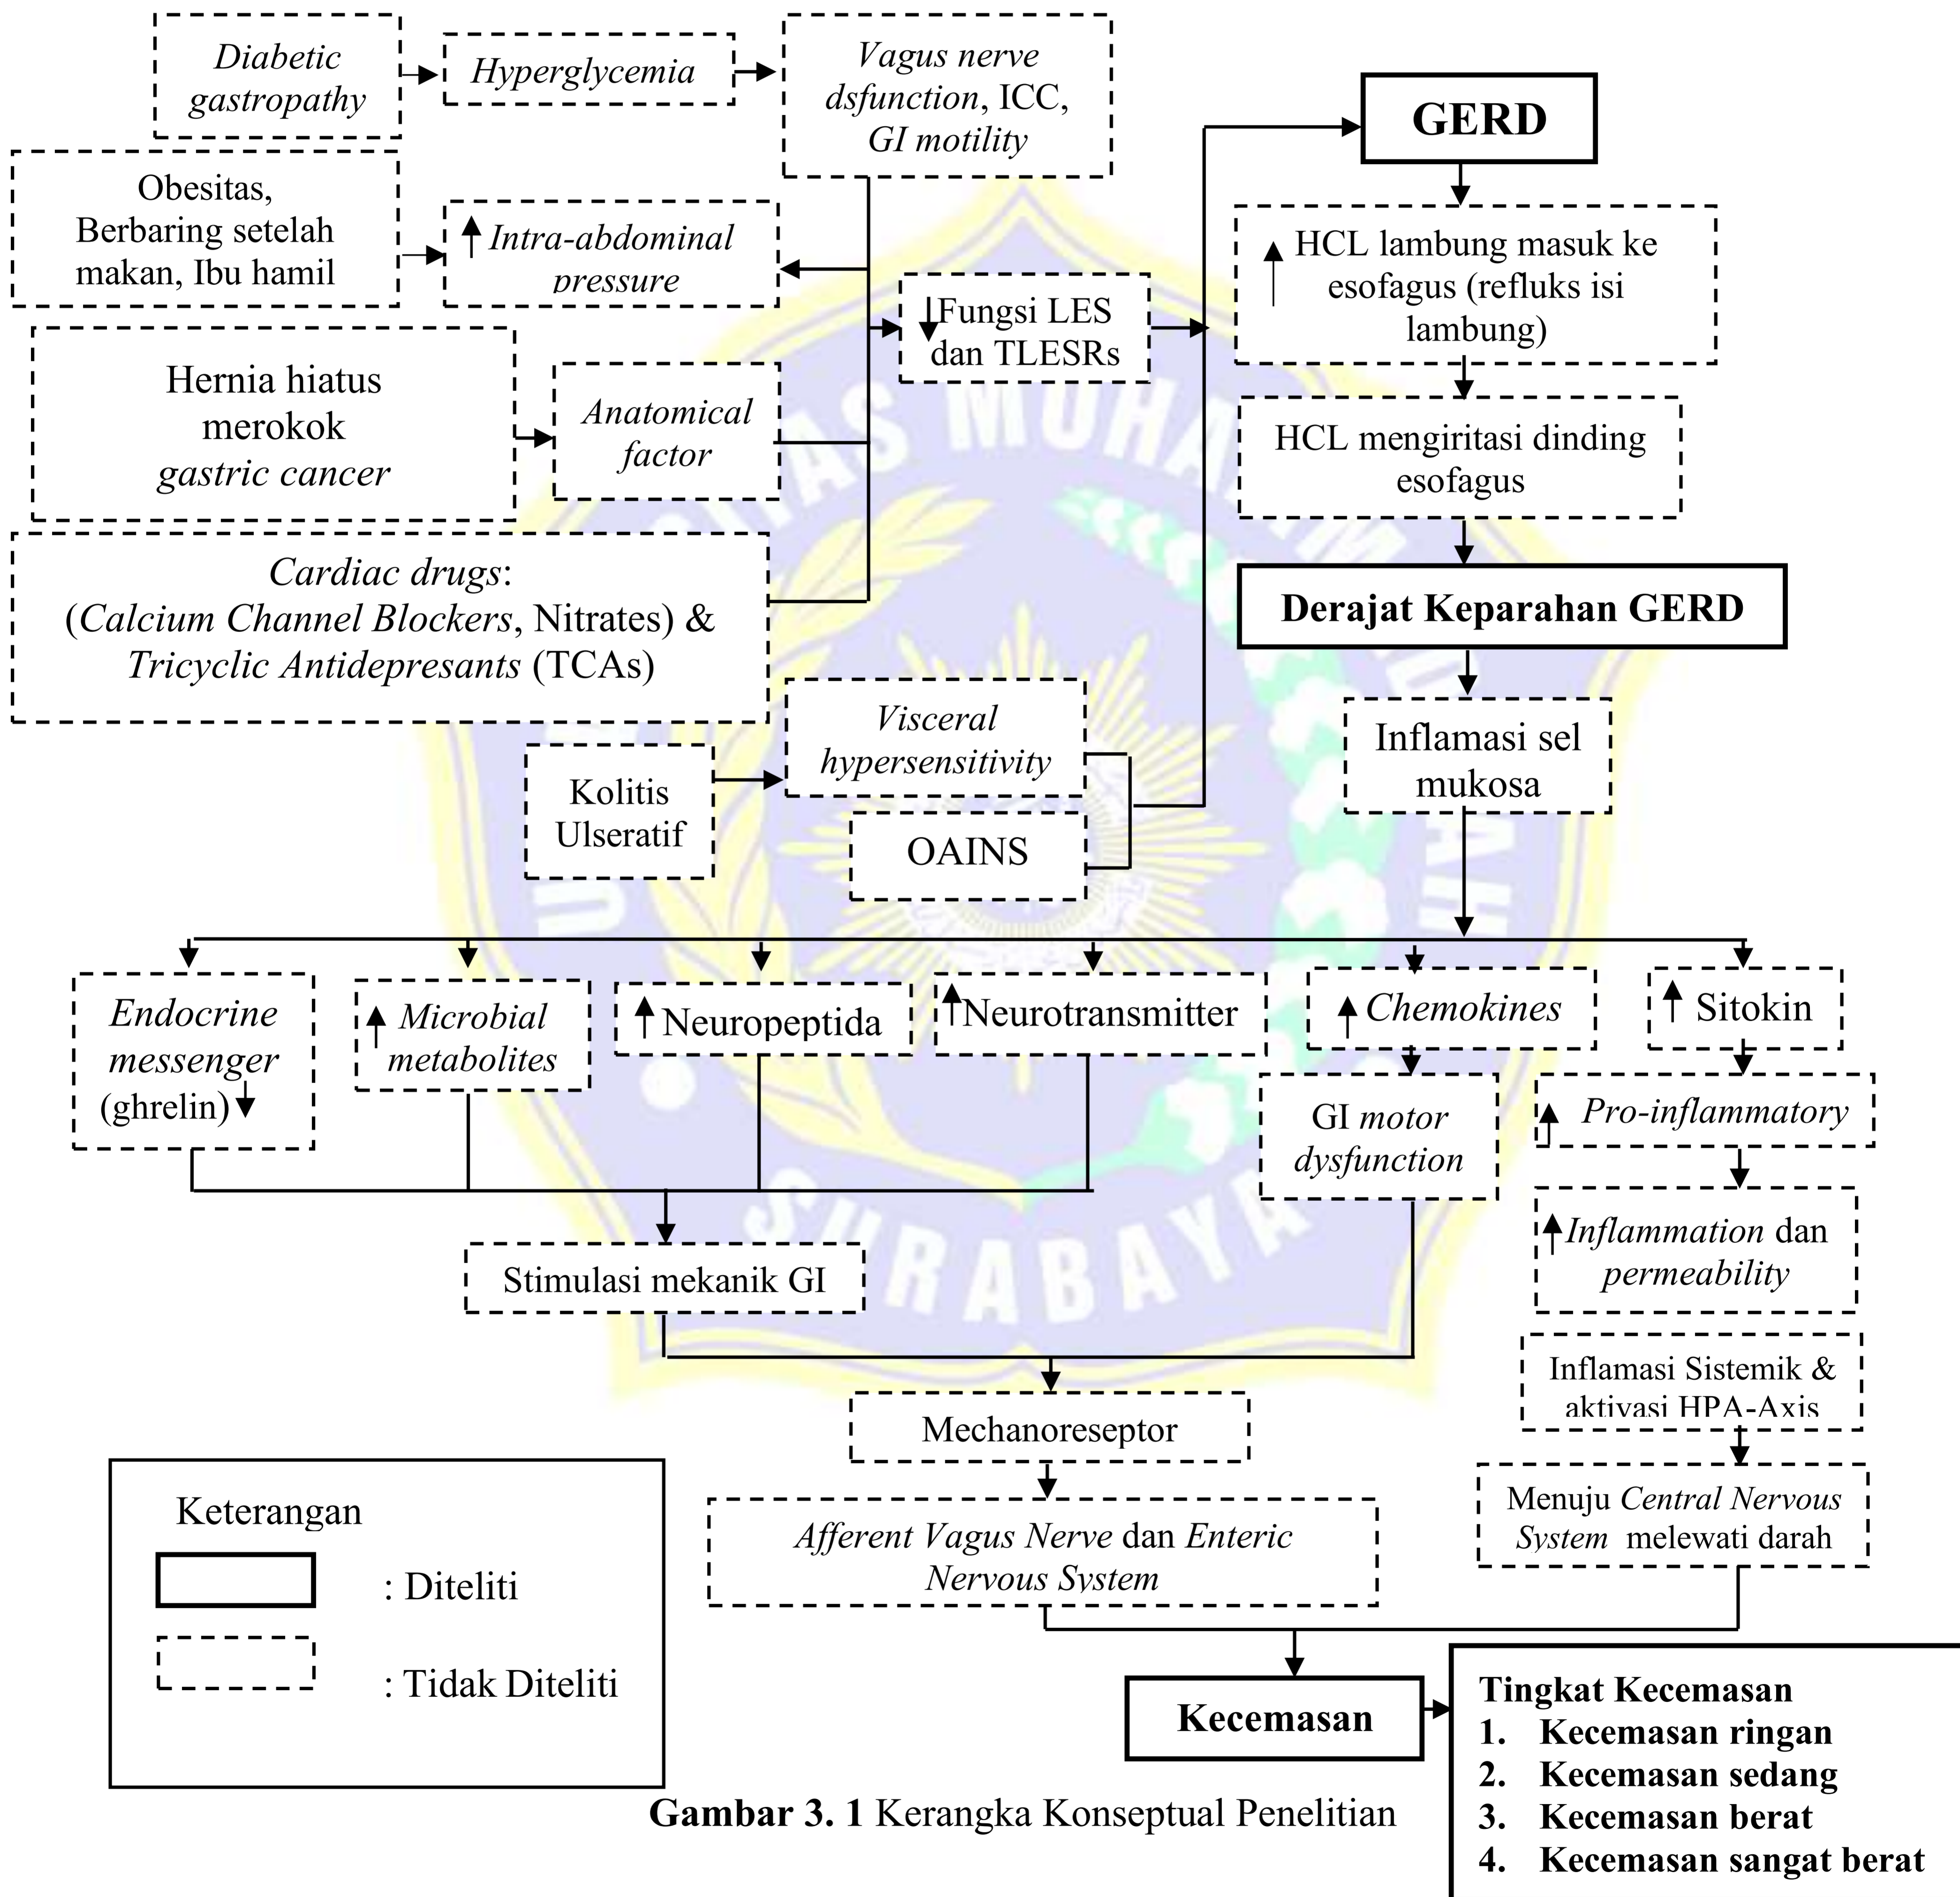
Diabetic gastropathy

Hyperglycemia

Vagus nerve dsfunction, ICC, GI motility

GERD

Obesitas, Berbaring setelah makan, Ibu hamil

↑ Intra-abdominal pressure

↓Fungsi LES dan TLESRs

↑ HCL lambung masuk ke esofagus (refluks isi lambung)

Hernia hiatus merokok gastric cancer

Anatomical factor

HCL mengiritasi dinding esofagus

Cardiac drugs: (Calcium Channel Blockers, Nitrates) & Tricyclic Antidepresants (TCAs)

Derajat Keparahan GERD

Visceral hypersensitivity

Inflamasi sel mukosa

Kolitis Ulseratif

OAINS

Endocrine messenger (ghrelin)↓

↑ Microbial metabolites

↑ Neuropeptida

↑Neurotransmitter

↑ Chemokines

↑ Sitokin

GI motor dysfunction

↑ Pro-inflammatory

↑Inflammation dan permeability

Stimulasi mekanik GI

Inflamasi Sistemik & aktivasi HPA-Axis

Mechanoreseptor

Menuju Central Nervous System melewati darah

Afferent Vagus Nerve dan Enteric Nervous System

Keterangan

: Diteliti

: Tidak Diteliti

Kecemasan

Tingkat Kecemasan
1. Kecemasan ringan
2. Kecemasan sedang
3. Kecemasan berat
4. Kecemasan sangat berat

Gambar 3. 1 Kerangka Konseptual Penelitian